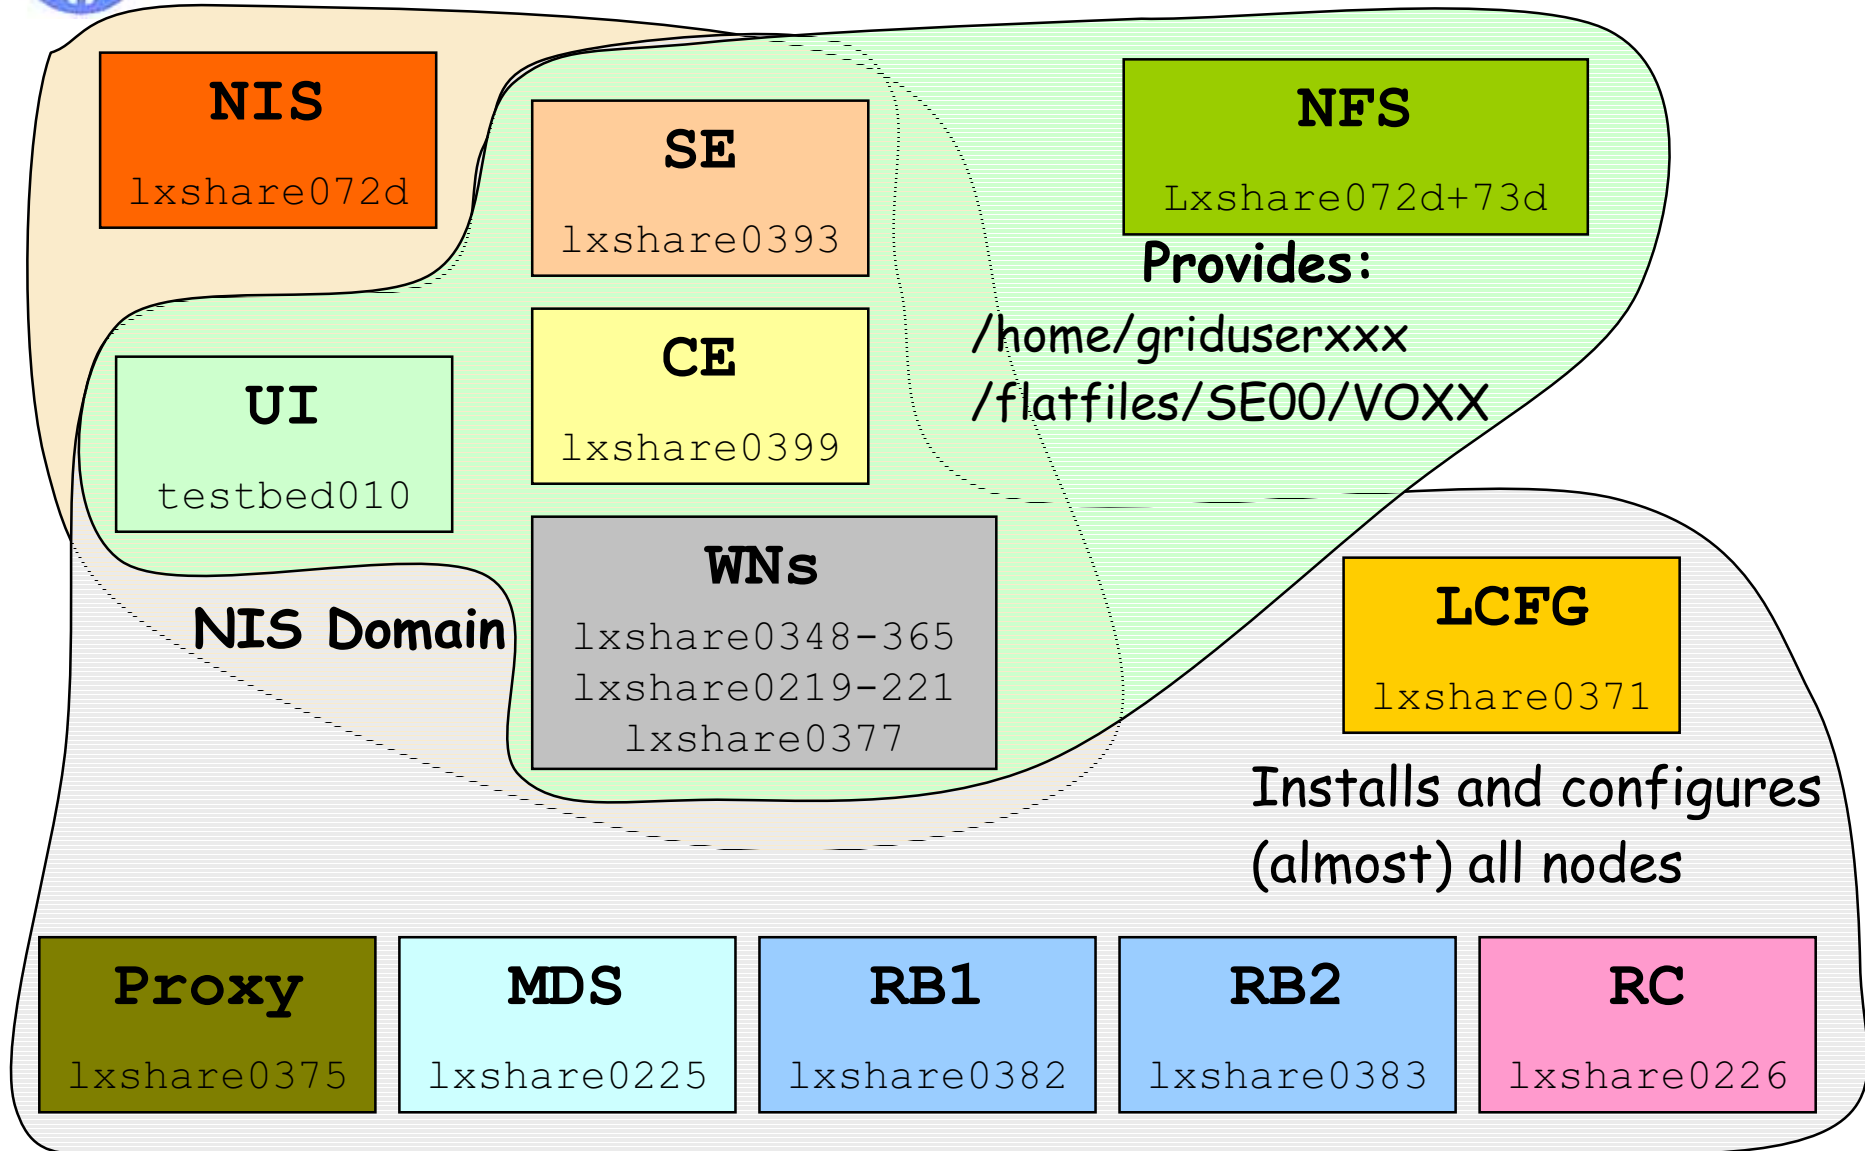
NIS
lxshare072d

SE
lxshare0393

NFS
Lxshare072d+73d

Provides:
/home/griduserxxx
/flatfiles/SE00/VOXX

UI
testbed010

CE
lxshare0399

WNs
lxshare0348-365
lxshare0219-221
lxshare0377

NIS Domain

LCFG
lxshare0371

Installs and configures (almost) all nodes

Proxy
lxshare0375

MDS
lxshare0225

RB1
lxshare0382

RB2
lxshare0383

RC
lxshare0226